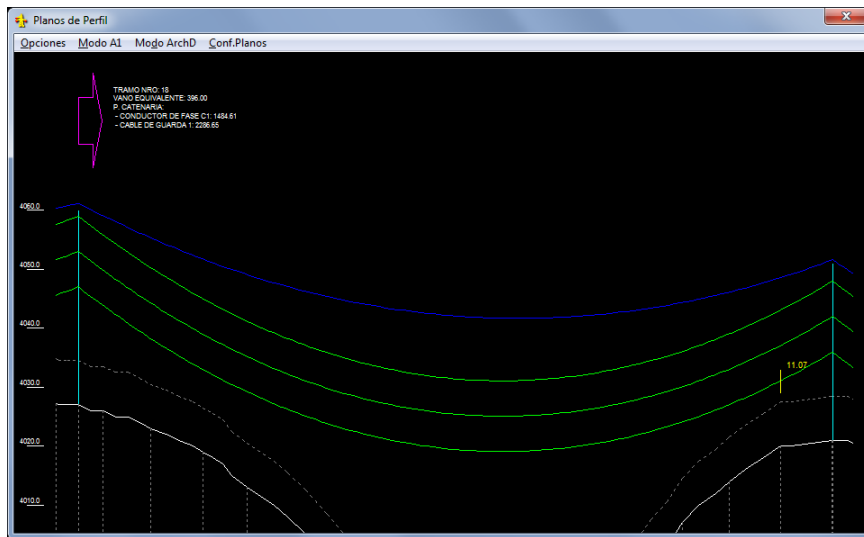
Planos de Perfil

Opciones Modo A1 Modo ArchD Conf.Planos

TRAMO NRO: 18
VANO EQUIVALENTE: 396.00
P. CATENARIA:
- CONDUCTOR DE FASE C1: 1484.61
- CABLE DE GUARDA 1: 2286.65

4060.0
4050.0
4040.0
4030.0
4020.0
4010.0

11.07